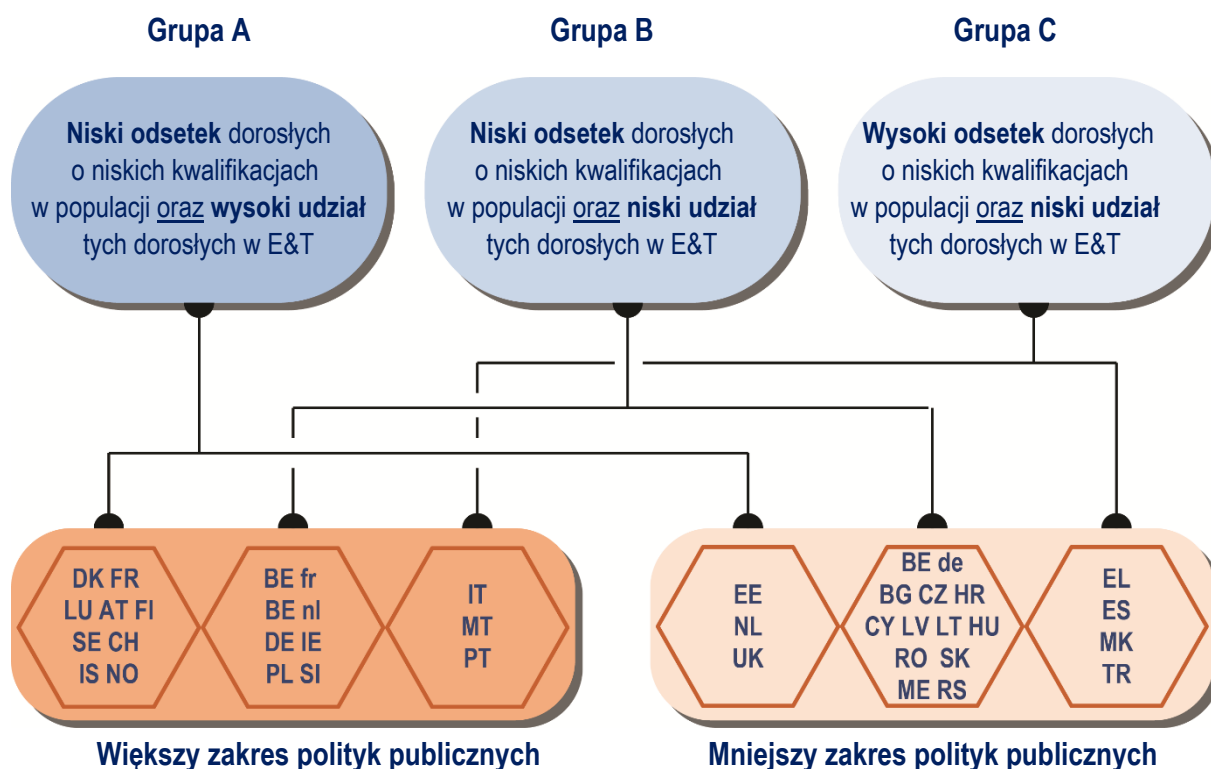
Grupa A

Grupa B

Grupa C

**Niski odsetek** dorosłych o niskich kwalifikacjach w populacji oraz **wysoki udział** tych dorosłych w E&T

**Niski odsetek** dorosłych o niskich kwalifikacjach w populacji oraz **niski udział** tych dorosłych w E&T

**Wysoki odsetek** dorosłych o niskich kwalifikacjach w populacji oraz **niski udział** tych dorosłych w E&T

DK FR LU AT FI SE CH IS NO

BE fr BE nl DE IE PL SI

IT MT PT

EE NL UK

BE de BG CZ HR CY LV LT HU RO SK ME RS

EL ES MK TR

Większy zakres polityk publicznych

Mniejszy zakres polityk publicznych